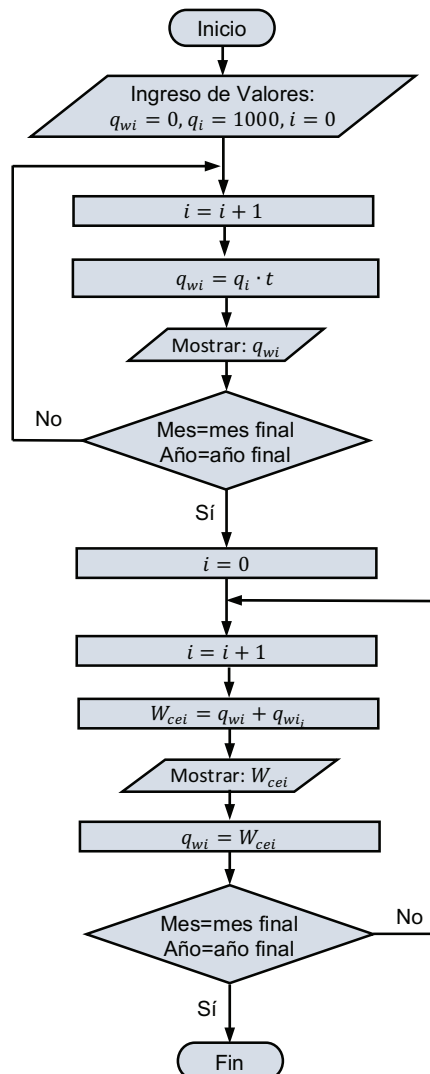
Inicio

Ingreso de Valores:
$q_{wi} = 0, q_i = 1000, i = 0$

$i = i + 1$

$q_{wi} = q_i \cdot t$

Mostrar: $q_{wi}$

No

Mes=mes final
Año=año final

Sí

$i = 0$

$i = i + 1$

$W_{cei} = q_{wi} + q_{wi_i}$

Mostrar: $W_{cei}$

$q_{wi} = W_{cei}$

Mes=mes final
Año=año final

No

Sí

Fin